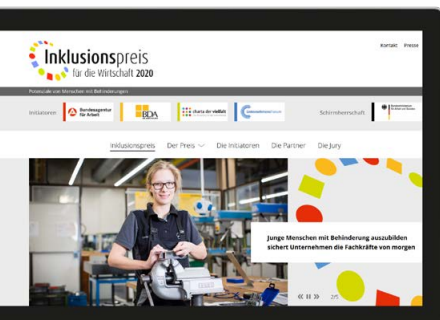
Inklusionspreis für die Wirtschaft 2020

Kontakt Presse

Potenziale von Menschen mit Behinderungen

Initiatoren Bundesagentur für Arbeit BDA charta der vielfalt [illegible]

Schirmherrschaft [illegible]

Inklusionspreis Der Preis Die Initiatoren Die Partner Die Jury

Junge Menschen mit Behinderung auszubilden sichert Unternehmen die Fachkräfte von morgen

2/5